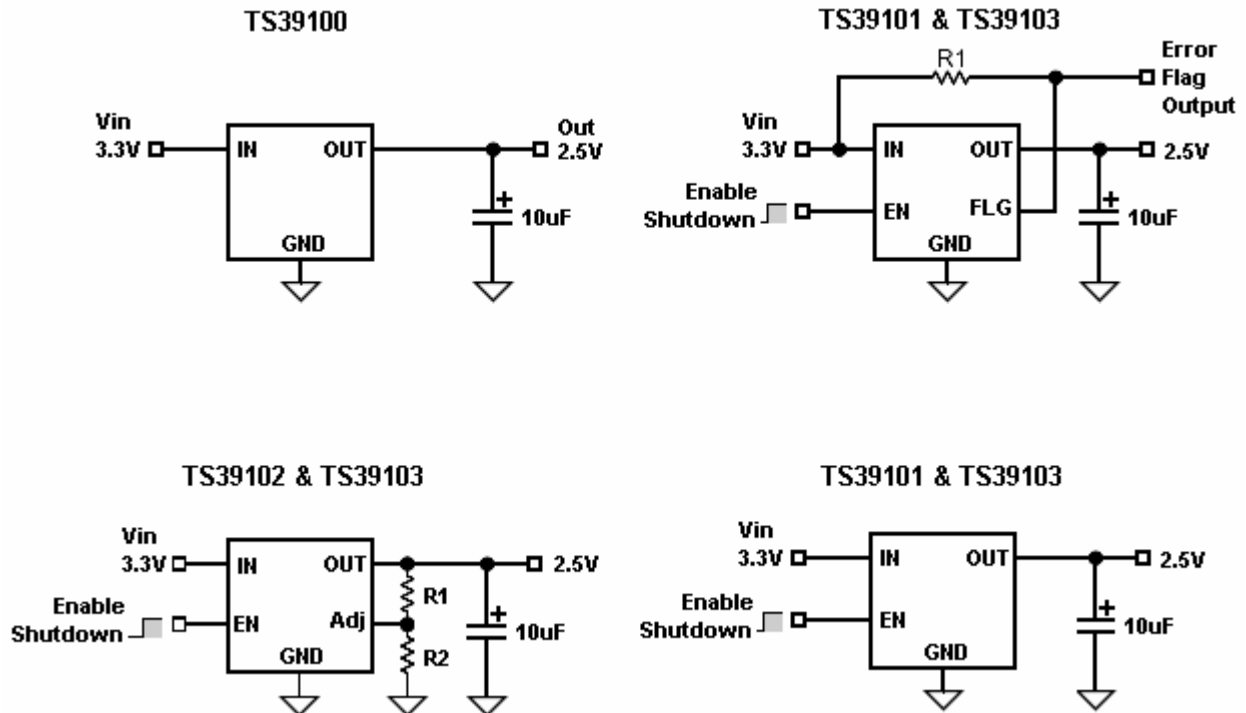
TS39100

Vin
3.3V

IN
OUT
GND

Out
2.5V

+
10uF

TS39101 & TS39103

R1

Error
Flag
Output

Vin
3.3V

IN
OUT
EN
FLG
GND

2.5V

Enable
Shutdown

+
10uF

TS39102 & TS39103

Vin
3.3V

Enable
Shutdown

IN
OUT
EN
Adj
GND

R1
R2

2.5V

+
10uF

TS39101 & TS39103

Vin
3.3V

Enable
Shutdown

IN
OUT
EN
GND

2.5V

+
10uF